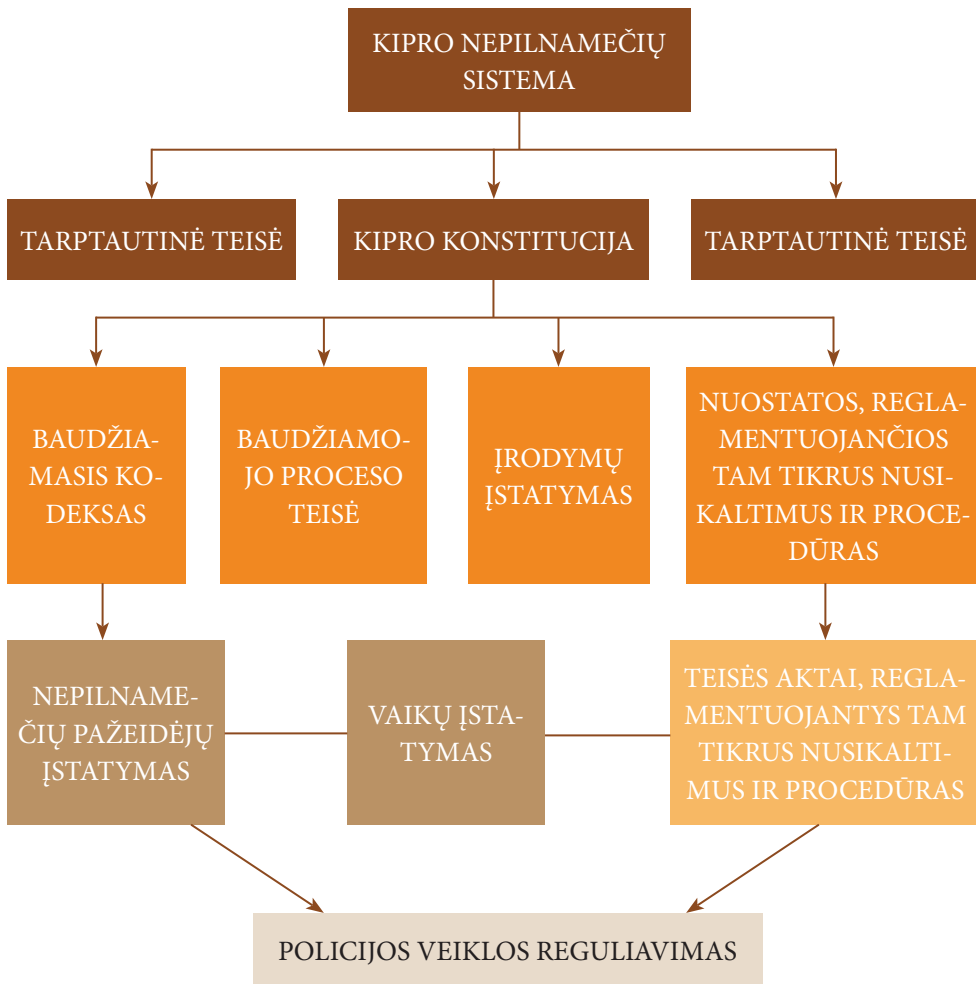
KIPRO NEPILNAMEČIŲ SISTEMA

TARPTAUTINĖ TEISĖ

KIPRO KONSTITUCIJA

TARPTAUTINĖ TEISĖ

BAUDŽIAMASIS KODEKSAS

BAUDŽIAMOJO PROCESO TEISĖ

ĮRODYMŲ ĮSTATYMAS

NUOSTATOS, REGLAMENTUOJANČIOS TAM TIKRUS NUSIKALTIMUS IR PROCEDŪRAS

NEPILNAMEČIŲ PAŽEIDĖJŲ ĮSTATYMAS

VAIKŲ ĮSTATYMAS

TEISĖS AKTAI, REGLAMENTUOJANTYS TAM TIKRUS NUSIKALTIMUS IR PROCEDŪRAS

POLICIJOS VEIKLOS REGULIAVIMAS